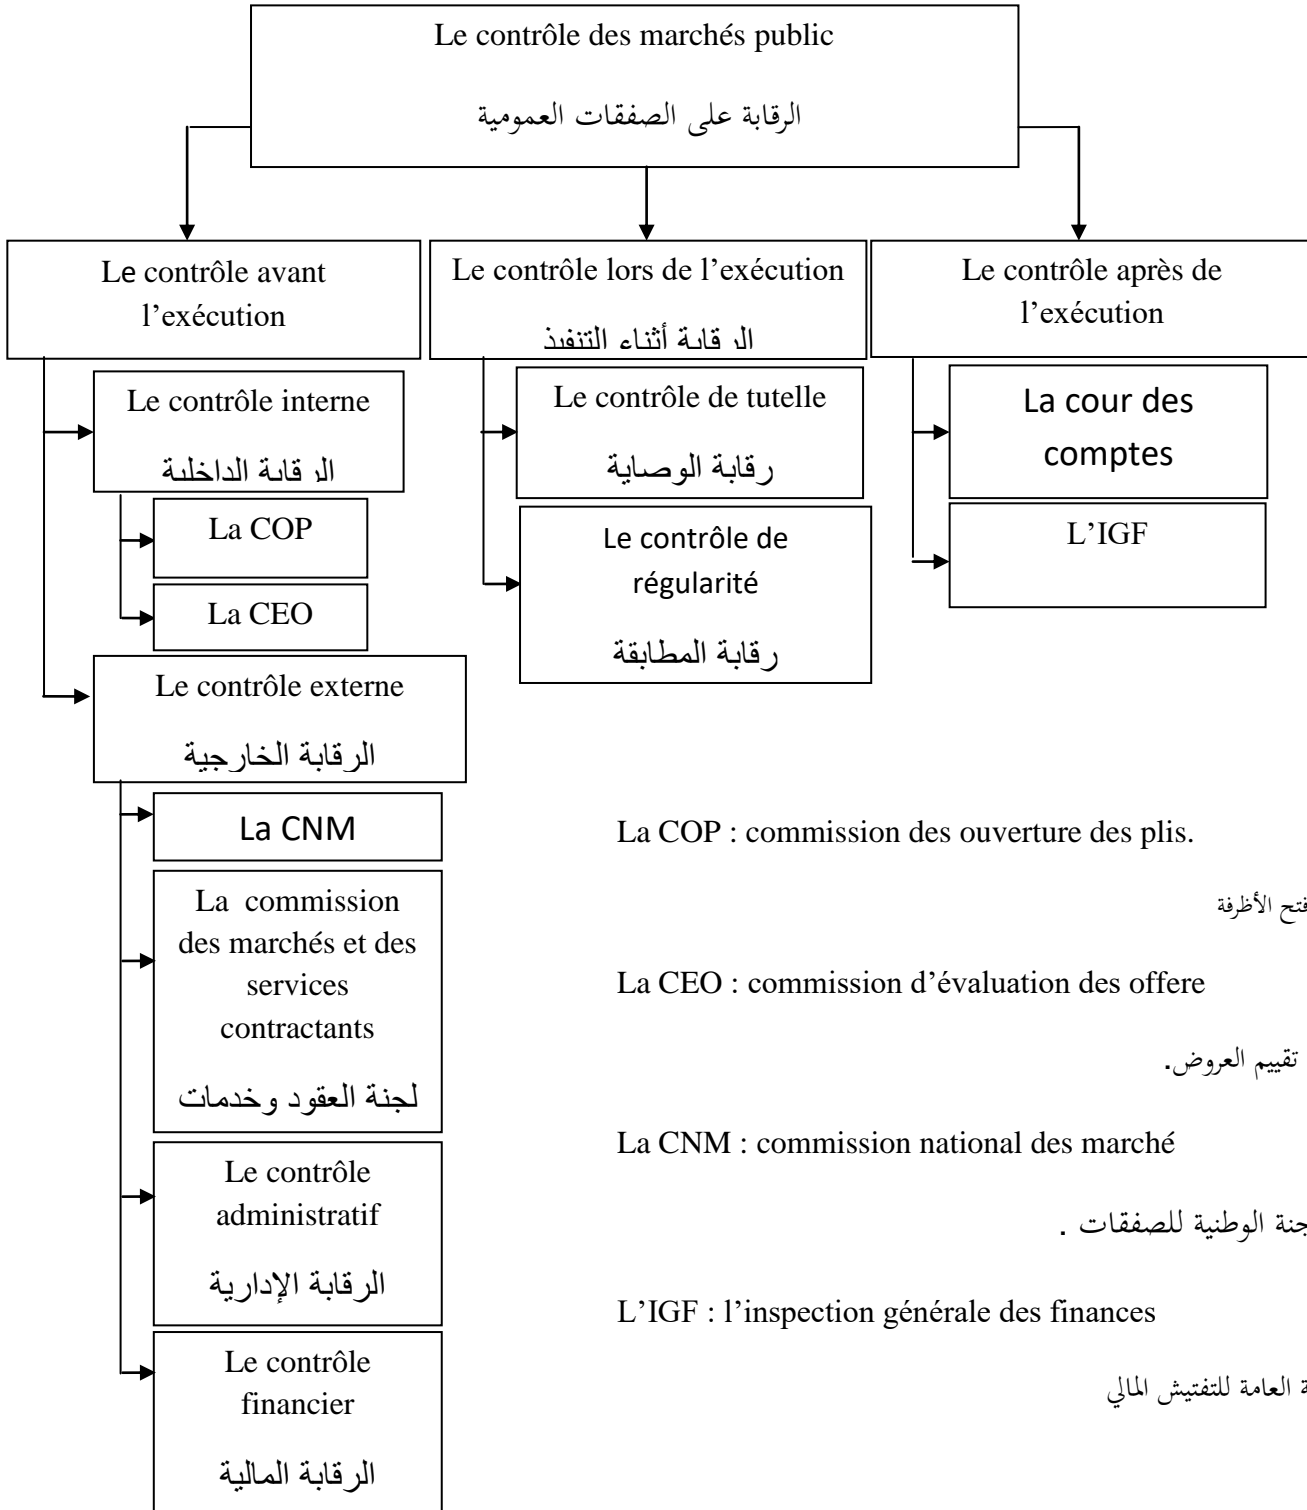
Le contrôle des marchés public

الرقابة على الصفقات العمومية

Le contrôle avant l’exécution

Le contrôle lors de l’exécution

الرقابة أثناء التنفيذ

Le contrôle après de l’exécution

Le contrôle interne

الرقابة الداخلية

La COP

La CEO

Le contrôle externe

الرقابة الخارجية

La CNM

La commission des marchés et des services contractants

لجنة العقود وخدمات

Le contrôle administratif

الرقابة الإدارية

Le contrôle financier

الرقابة المالية

Le contrôle de tutelle

رقابة الوصاية

Le contrôle de régularité

رقابة المطابقة

La cour des comptes

L’IGF

La COP : commission des ouverture des plis.

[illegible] فتح الأظرفة

La CEO : commission d’évaluation des offere

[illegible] تقييم العروض.

La CNM : commission national des marché

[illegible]جنة الوطنية للصفقات .

L’IGF : l’inspection générale des finances

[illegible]ة العامة للتفتيش المالي